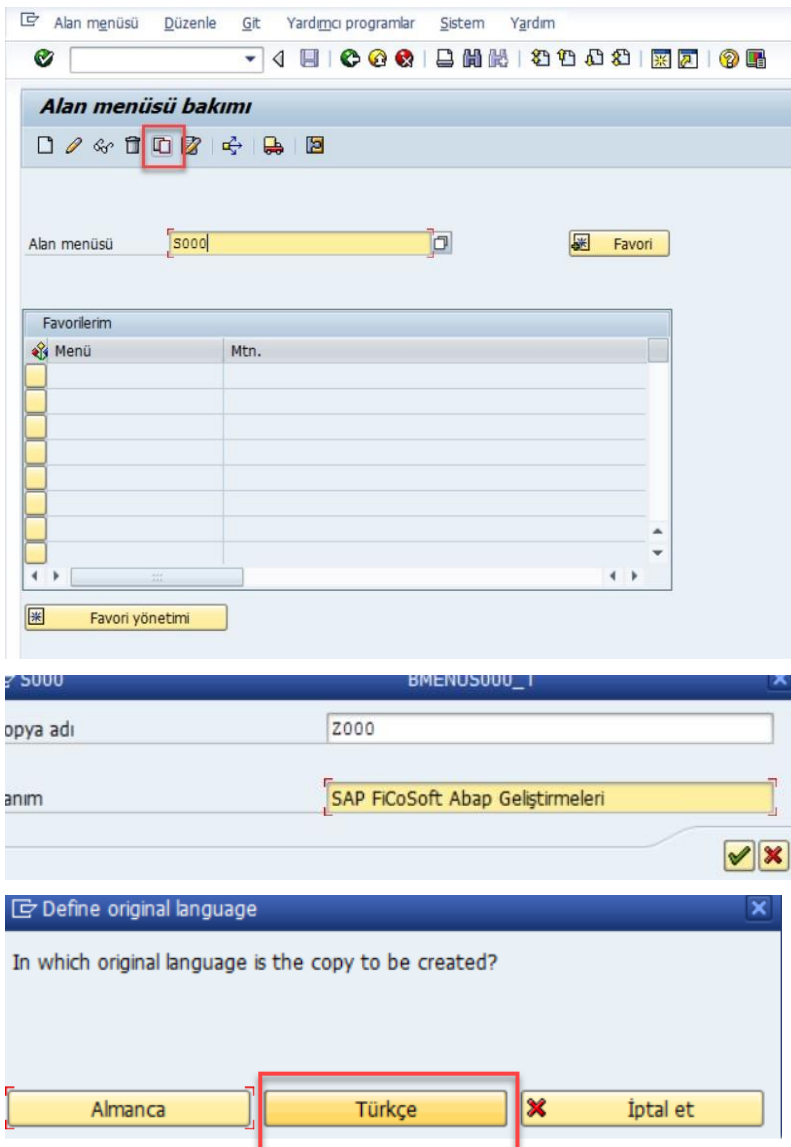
Alan menüsü Düzenle Git Yardımcı programlar Sistem Yardım

Alan menüsü bakımı

Alan menüsü S000

Favori

Favorilerim

| Menü | Mtn. |
|---|---|
| | |
| | |
| | |
| | |
| | |
| | |
| | |
| | |

Favori yönetimi

S000 BMENUS000_T

opya adı Z000

anım SAP FiCoSoft Abap Geliştirmeleri

Define original language

In which original language is the copy to be created?

Almanca Türkçe İptal et